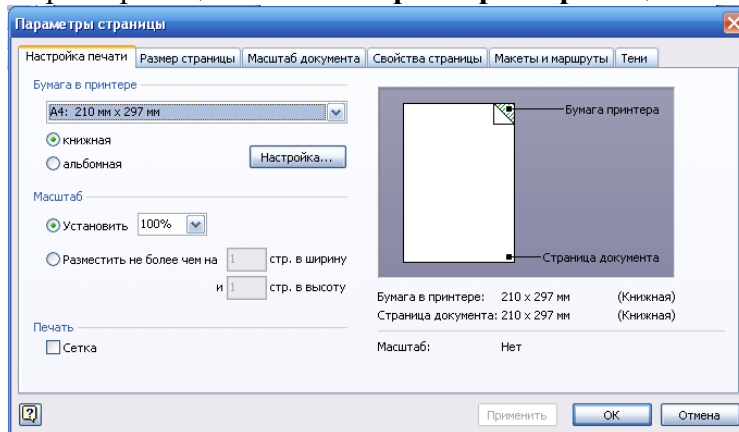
Параметры страницы

Настройка печати | Размер страницы | Масштаб документа | Свойства страницы | Макеты и маршруты | Тени

Бумага в принтере

A4: 210 мм x 297 мм

книжная

альбомная

Настройка...

Масштаб

Установить 100%

Разместить не более чем на 1 стр. в ширину

и 1 стр. в высоту

Печать

Сетка

Бумага принтера

Страница документа

Бумага в принтере: 210 x 297 мм (Книжная)

Страница документа: 210 x 297 мм (Книжная)

Масштаб: Нет

Применить | OK | Отмена